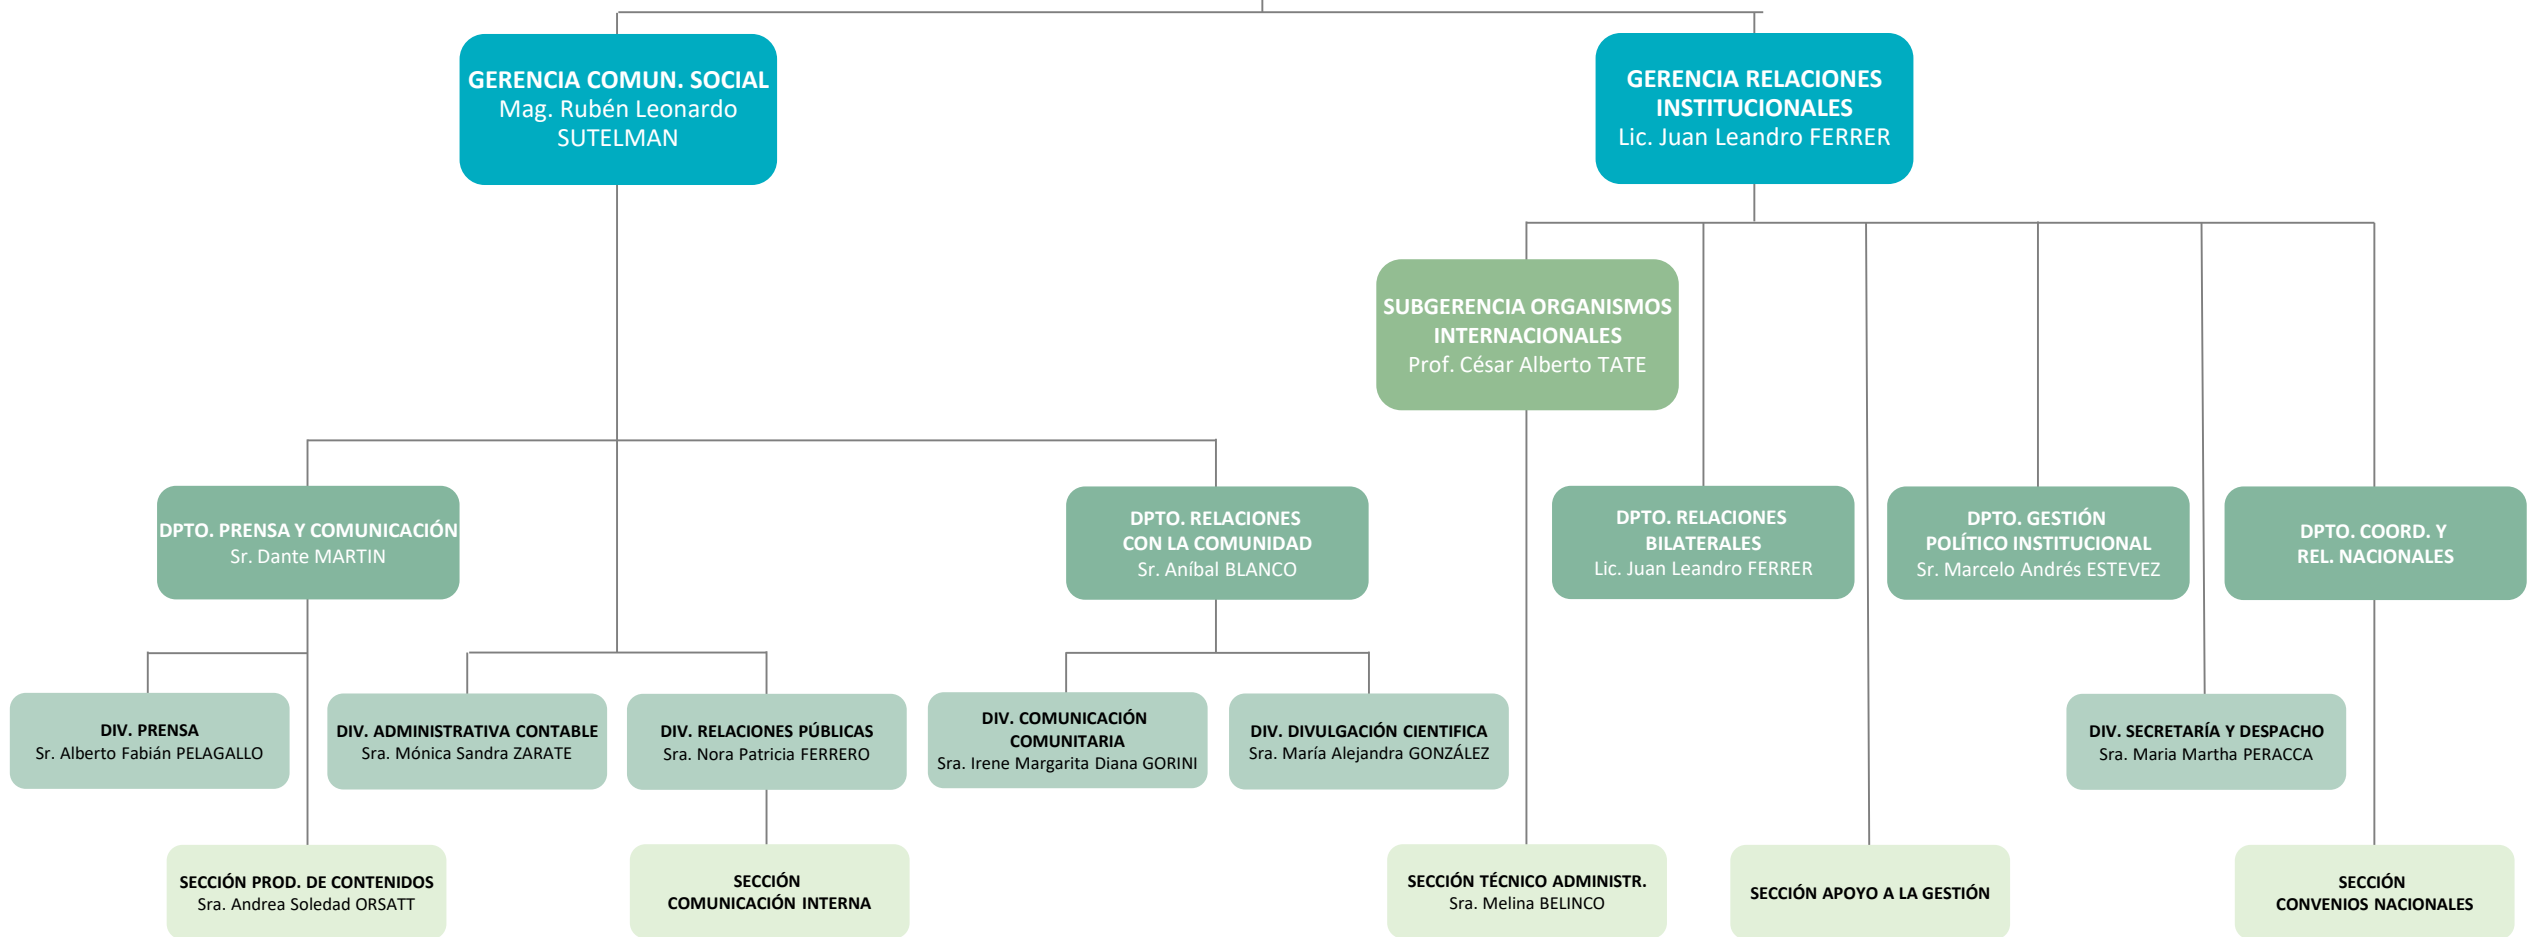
GERENCIA COMUN. SOCIAL
Mag. Rubén Leonardo SUTELMAN

GERENCIA RELACIONES INSTITUCIONALES
Lic. Juan Leandro FERRER

SUBGERENCIA ORGANISMOS INTERNACIONALES
Prof. César Alberto TATE

DPTO. PRENSA Y COMUNICACIÓN
Sr. Dante MARTIN

DPTO. RELACIONES CON LA COMUNIDAD
Sr. Aníbal BLANCO

DPTO. RELACIONES BILATERALES
Lic. Juan Leandro FERRER

DPTO. GESTIÓN POLÍTICO INSTITUCIONAL
Sr. Marcelo Andrés ESTEVEZ

DPTO. COORD. Y REL. NACIONALES

DIV. PRENSA
Sr. Alberto Fabián PELAGALLO

DIV. ADMINISTRATIVA CONTABLE
Sra. Mónica Sandra ZARATE

DIV. RELACIONES PÚBLICAS
Sra. Nora Patricia FERRERO

DIV. COMUNICACIÓN COMUNITARIA
Sra. Irene Margarita Diana GORINI

DIV. DIVULGACIÓN CIENTIFICA
Sra. María Alejandra GONZÁLEZ

DIV. SECRETARÍA Y DESPACHO
Sra. Maria Martha PERACCA

SECCIÓN PROD. DE CONTENIDOS
Sra. Andrea Soledad ORSATT

SECCIÓN COMUNICACIÓN INTERNA

SECCIÓN TÉCNICO ADMINISTR.
Sra. Melina BELINCO

SECCIÓN APOYO A LA GESTIÓN

SECCIÓN CONVENIOS NACIONALES